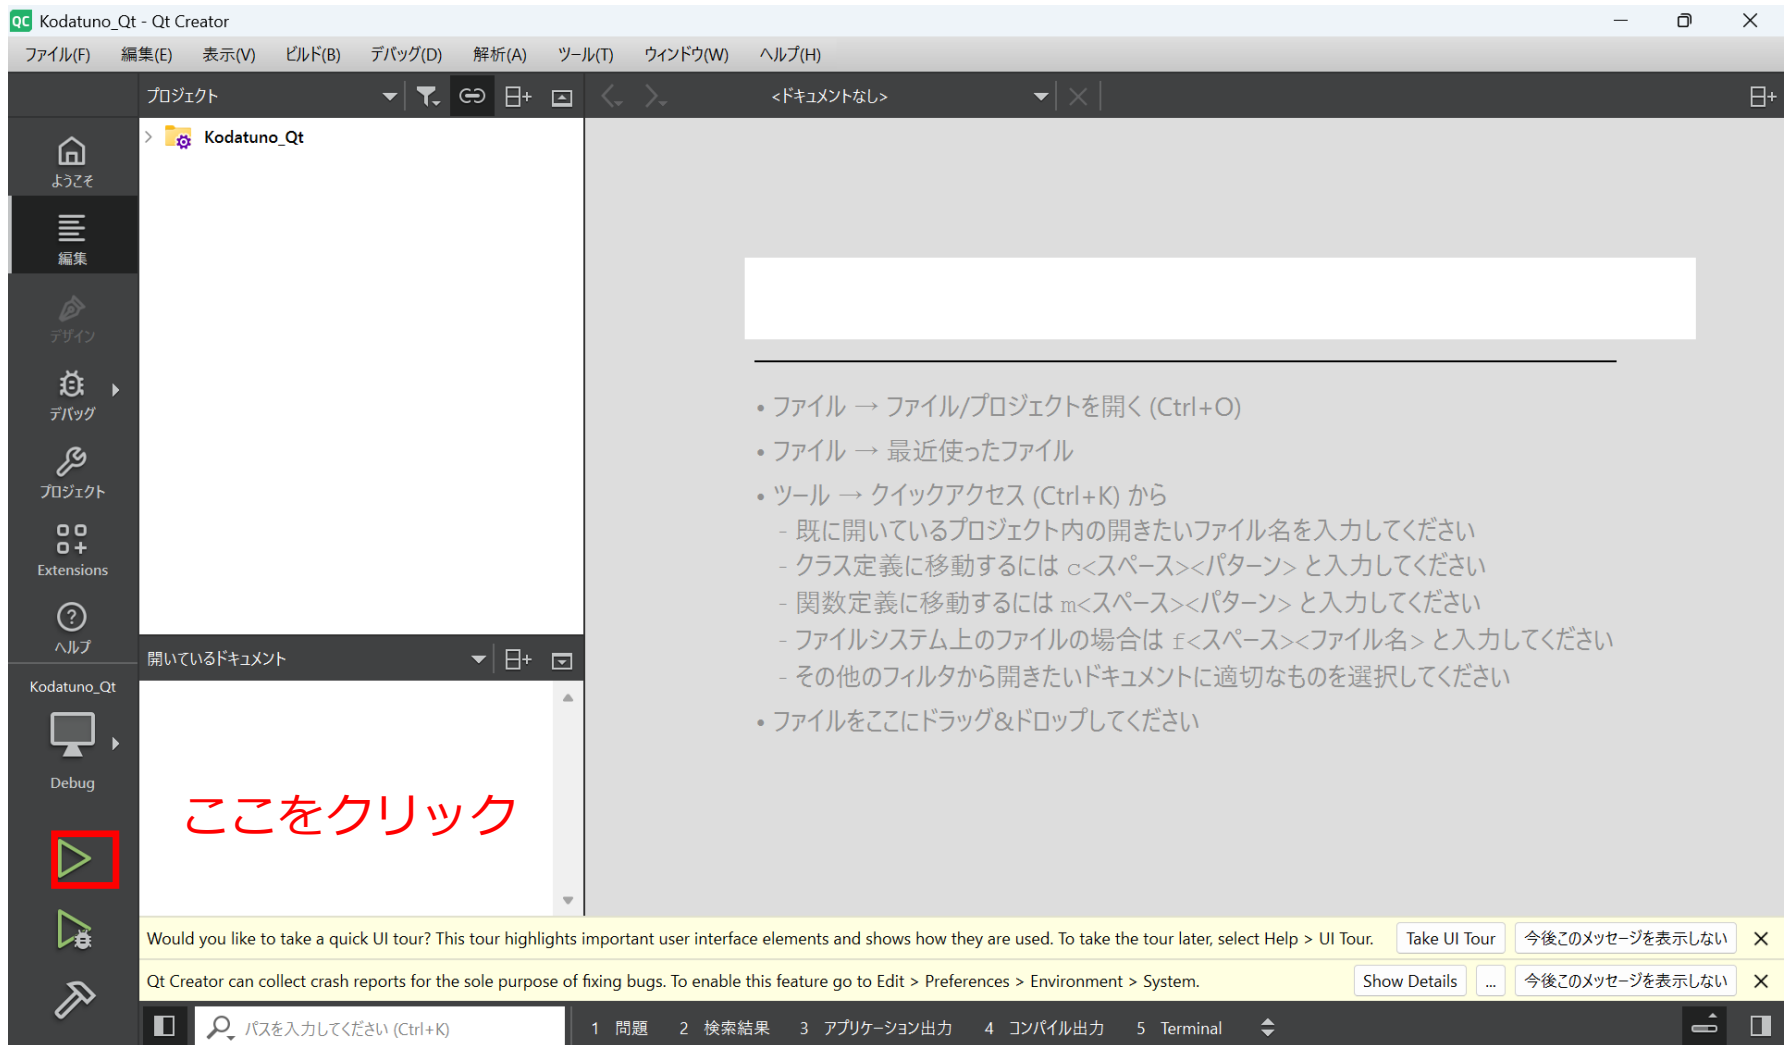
Kodatuno_Qt - Qt Creator

ファイル(F) 編集(E) 表示(V) ビルド(B) デバッグ(D) 解析(A) ツール(T) ウィンドウ(W) ヘルプ(H)

プロジェクト

<ドキュメントなし>

ようこそ

編集

デザイン

デバッグ

プロジェクト

Extensions

ヘルプ

Kodatuno_Qt

Debug

Kodatuno_Qt

開いているドキュメント

ここをクリック

• ファイル → ファイル/プロジェクトを開く (Ctrl+O)

• ファイル → 最近使ったファイル

• ツール → クイックアクセス (Ctrl+K) から

- 既に開いているプロジェクト内の開きたいファイル名を入力してください

- クラス定義に移動するには c<スペース><パターン> と入力してください

- 関数定義に移動するには m<スペース><パターン> と入力してください

- ファイルシステム上のファイルの場合は f<スペース><ファイル名> と入力してください

- その他のフィルタから開きたいドキュメントに適切なものを選択してください

• ファイルをここにドラッグ&ドロップしてください

Would you like to take a quick UI tour? This tour highlights important user interface elements and shows how they are used. To take the tour later, select Help > UI Tour. Take UI Tour 今後このメッセージを表示しない

Qt Creator can collect crash reports for the sole purpose of fixing bugs. To enable this feature go to Edit > Preferences > Environment > System. Show Details ... 今後このメッセージを表示しない

パスを入力してください (Ctrl+K)

1 問題 2 検索結果 3 アプリケーション出力 4 コンパイル出力 5 Terminal